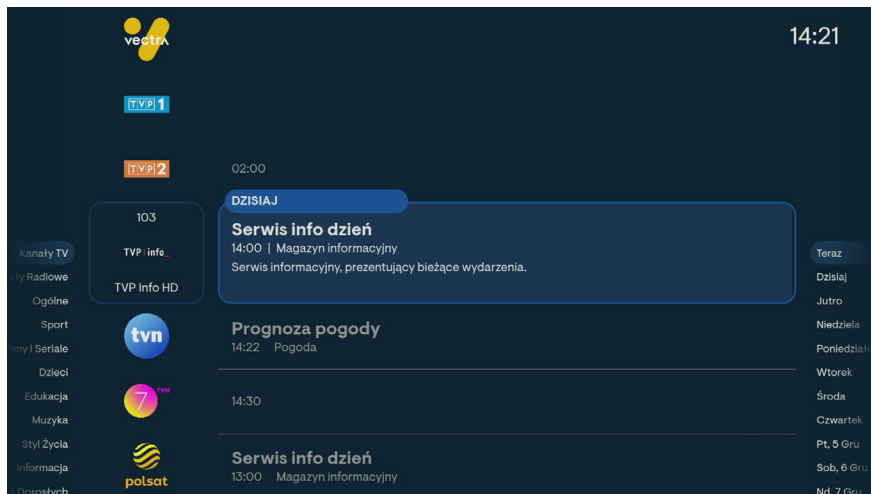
vectra

14:21

TVP1

TVP2

02:00

DZISIAJ

103

TVP info

TVP Info HD

Serwis info dzień
14:00 | Magazyn informacyjny
Serwis informacyjny, prezentujący bieżące wydarzenia.

Kanały TV
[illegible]y Radiowe
Ogólne
Sport
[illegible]my i Seriale
Dzieci
Edukacja
Muzyka
Styl Życia
Informacja
Dorosłych

Teraz
Dzisiaj
Jutro
Niedziela
Poniedział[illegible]
Wtorek
Środa
Czwartek
Pt, 5 Gru
Sob, 6 Gru
Nd, 7 Gru

tvn

7 TVN

polsat

Prognoza pogody
14:22 Pogoda

14:30

Serwis info dzień
13:00 Magazyn informacyjny